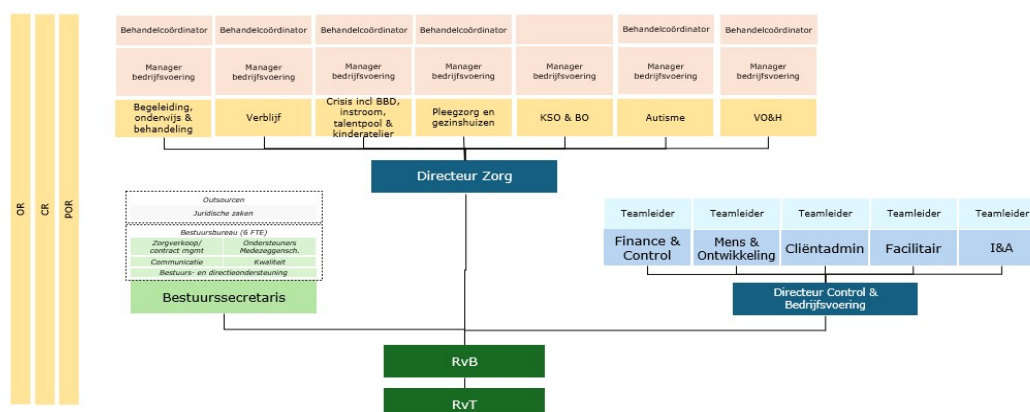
OR

CR

POR

Behandelcoördinator

Manager bedrijfsvoering

Begeleiding, onderwijs & behandeling

Behandelcoördinator

Manager bedrijfsvoering

Verblijf

Behandelcoördinator

Manager bedrijfsvoering

Crisis incl BBD, instroom, talentpool & kinderatelier

Behandelcoördinator

Manager bedrijfsvoering

Pleegzorg en gezinshuizen

Manager bedrijfsvoering

KSO & BO

Behandelcoördinator

Manager bedrijfsvoering

Autisme

Behandelcoördinator

Manager bedrijfsvoering

VO&H

Directeur Zorg

Outsourcen

Juridische zaken

Bestuursbureau (6 FTE)

Zorgverkoop/ contract mgmt

Ondersteuners Medezeggensch.

Communicatie

Kwaliteit

Bestuurs- en directieondersteuning

Bestuurssecretaris

Teamleider

Finance & Control

Teamleider

Mens & Ontwikkeling

Teamleider

Cliëntadmin

Teamleider

Facilitair

Teamleider

I&A

Directeur Control & Bedrijfsvoering

RvB

RvT